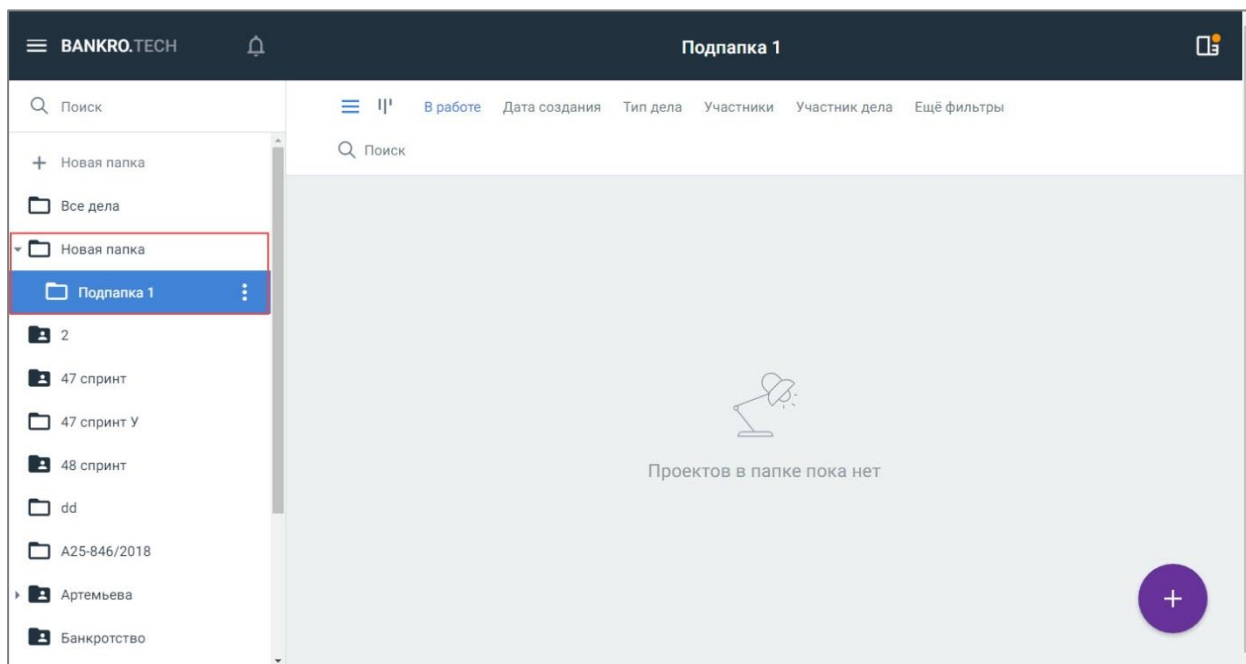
BANKRO.TECH

Подпапка 1

Поиск

Новая папка

Все дела

Новая папка

Подпапка 1

2

47 спринт

47 спринт У

48 спринт

dd

А25-846/2018

Артемьева

Банкротство

В работе Дата создания Тип дела Участники Участник дела Ещё фильтры

Поиск

Проектов в папке пока нет

+